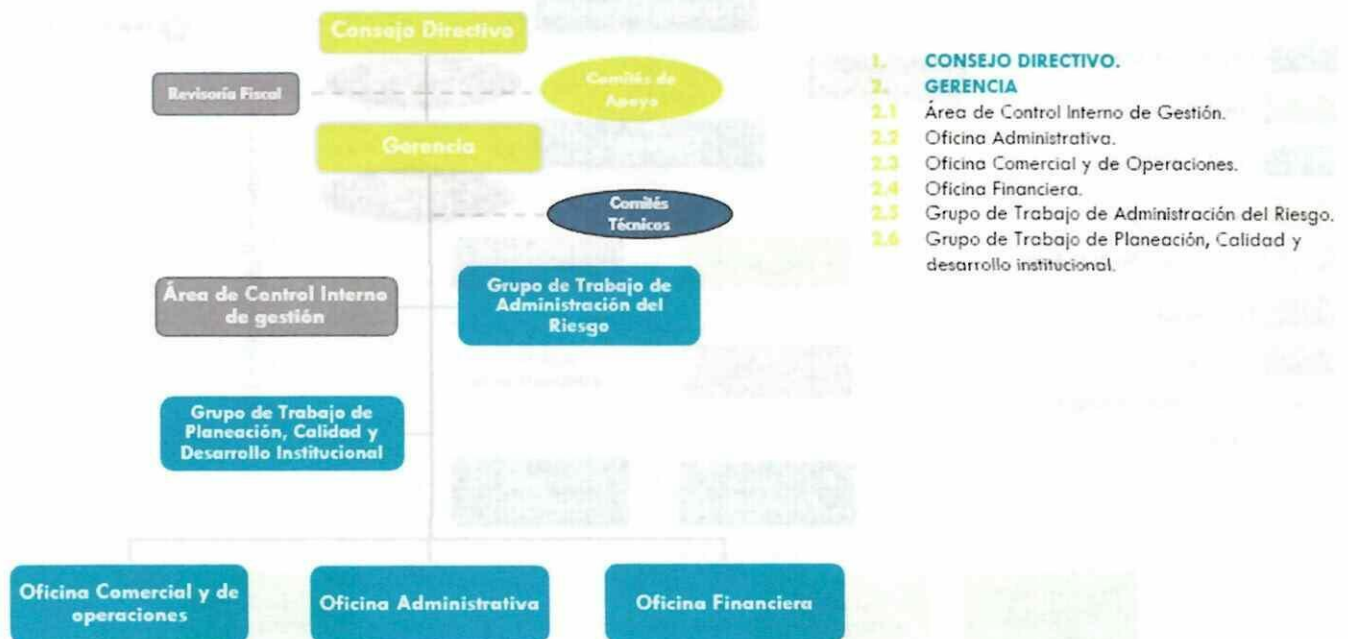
Consejo Directivo

Revisoría Fiscal

Comités de Apoyo

Gerencia

Comités Técnicos

Área de Control Interno de gestión

Grupo de Trabajo de Administración del Riesgo

Grupo de Trabajo de Planeación, Calidad y Desarrollo Institucional

Oficina Comercial y de operaciones

Oficina Administrativa

Oficina Financiera

1. CONSEJO DIRECTIVO.
2. GERENCIA
2.1 Área de Control Interno de Gestión.
2.2 Oficina Administrativa.
2.3 Oficina Comercial y de Operaciones.
2.4 Oficina Financiera.
2.5 Grupo de Trabajo de Administración del Riesgo.
2.6 Grupo de Trabajo de Planeación, Calidad y desarrollo institucional.